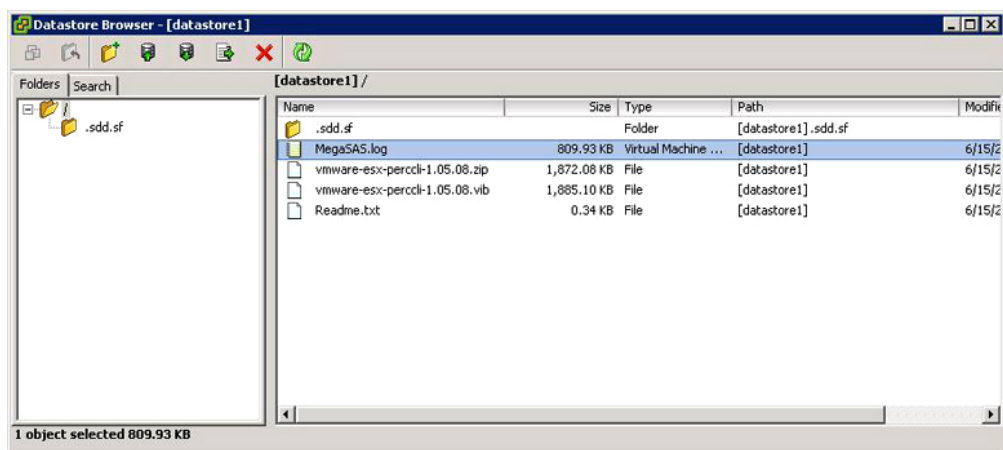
Datastore Browser - [datastore1]

Folders | Search

/

.sdd.sf

[datastore1] /

| Name | Size | Type | Path | Modifi |
|---|---|---|---|---|
| .sdd.sf | | Folder | [datastore1] .sdd.sf | |
| MegaSAS.log | 809.93 KB | Virtual Machine ... | [datastore1] | 6/15/2 |
| vmware-esx-perccli-1.05.08.zip | 1,872.08 KB | File | [datastore1] | 6/15/2 |
| vmware-esx-perccli-1.05.08.vib | 1,885.10 KB | File | [datastore1] | 6/15/2 |
| Readme.txt | 0.34 KB | File | [datastore1] | 6/15/2 |

1 object selected 809.93 KB